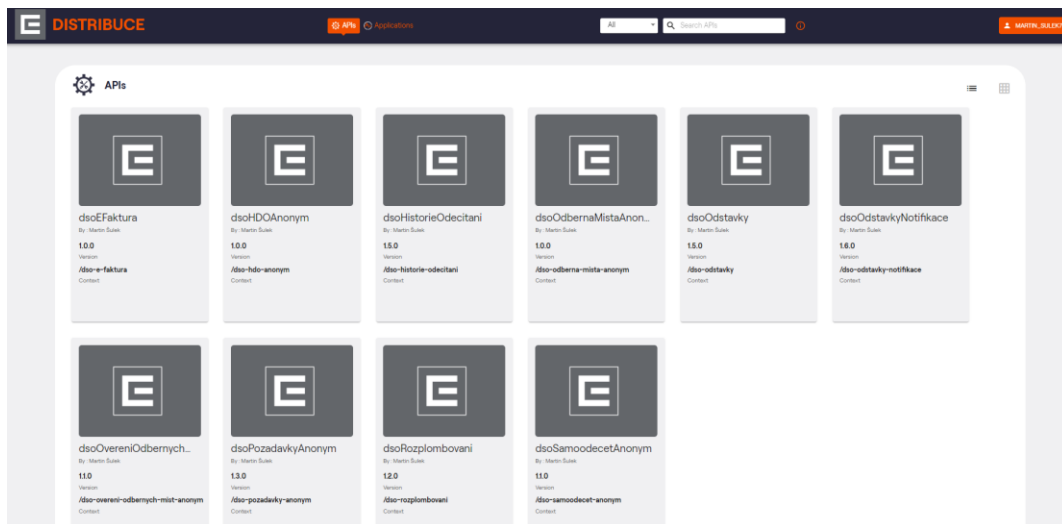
DISTRIBUCE

APIs Applications

All Search APIs

MARTIN_SULEK

APIs

dsoEFaktura
By : Martin Šulek
1.0.0
Version
/dso-e-faktura
Context

dsoHDOAnonym
By : Martin Šulek
1.0.0
Version
/dso-hdo-anonym
Context

dsoHistorieOdecitani
By : Martin Šulek
1.5.0
Version
/dso-historie-odecitani
Context

dsoOdbernaMistaAnon...
By : Martin Šulek
1.0.0
Version
/dso-odberna-mista-anonym
Context

dsoOdstavky
By : Martin Šulek
1.5.0
Version
/dso-odstavky
Context

dsoOdstavkyNotifikace
By : Martin Šulek
1.6.0
Version
/dso-odstavky-notifikace
Context

dsoOvereniOdbernych...
By : Martin Šulek
1.1.0
Version
/dso-overeni-odbernych-mist-anonym
Context

dsoPozadavkyAnonym
By : Martin Šulek
1.3.0
Version
/dso-pozadavky-anonym
Context

dsoRozplombovani
By : Martin Šulek
1.2.0
Version
/dso-rozplombovani
Context

dsoSamoodecetAnonym
By : Martin Šulek
1.1.0
Version
/dso-samoodecet-anonym
Context